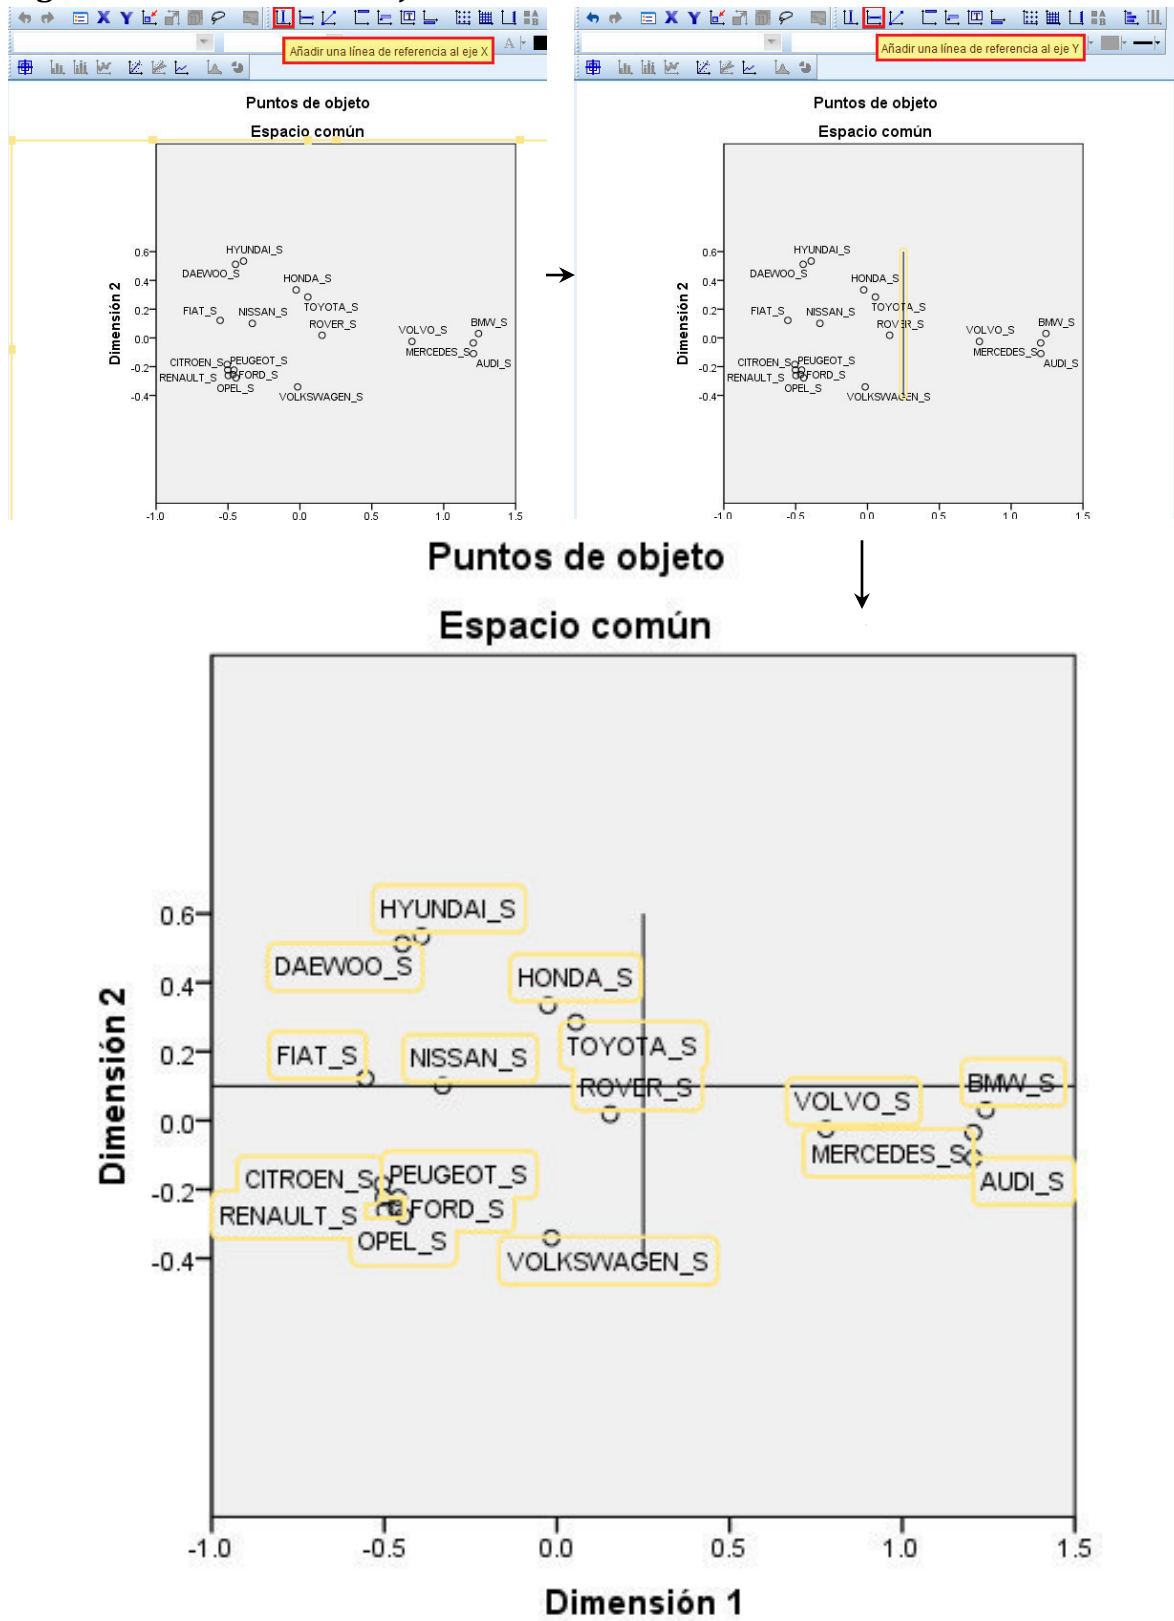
Añadir una línea de referencia al eje X

Puntos de objeto

Espacio común

Dimensión 2

0.6
0.4
0.2
0.0
-0.2
-0.4

HYUNDAI_S
DAEWOO_S
HONDA_S
FIAT_S
NISSAN_S
TOYOTA_S
ROVER_S
VOLVO_S
BMW_S
MERCEDES_S
AUDI_S
CITROEN_S
PEUGEOT_S
RENAULT_S
FORD_S
OPEL_S
VOLKSWAGEN_S

-1.0 -0.5 0.0 0.5 1.0 1.5

Añadir una línea de referencia al eje Y

Puntos de objeto

Espacio común

Dimensión 2

0.6
0.4
0.2
0.0
-0.2
-0.4

HYUNDAI_S
DAEWOO_S
HONDA_S
FIAT_S
NISSAN_S
TOYOTA_S
ROVER_S
VOLVO_S
BMW_S
MERCEDES_S
AUDI_S
CITROEN_S
PEUGEOT_S
RENAULT_S
FORD_S
OPEL_S
VOLKSWAGEN_S

-1.0 -0.5 0.0 0.5 1.0 1.5

Puntos de objeto

Espacio común

Dimensión 2

0.6
0.4
0.2
0.0
-0.2
-0.4

HYUNDAI_S
DAEWOO_S
HONDA_S
FIAT_S
NISSAN_S
TOYOTA_S
ROVER_S
VOLVO_S
BMW_S
MERCEDES_S
AUDI_S
CITROEN_S
PEUGEOT_S
RENAULT_S
FORD_S
OPEL_S
VOLKSWAGEN_S

-1.0 -0.5 0.0 0.5 1.0 1.5

Dimensión 1